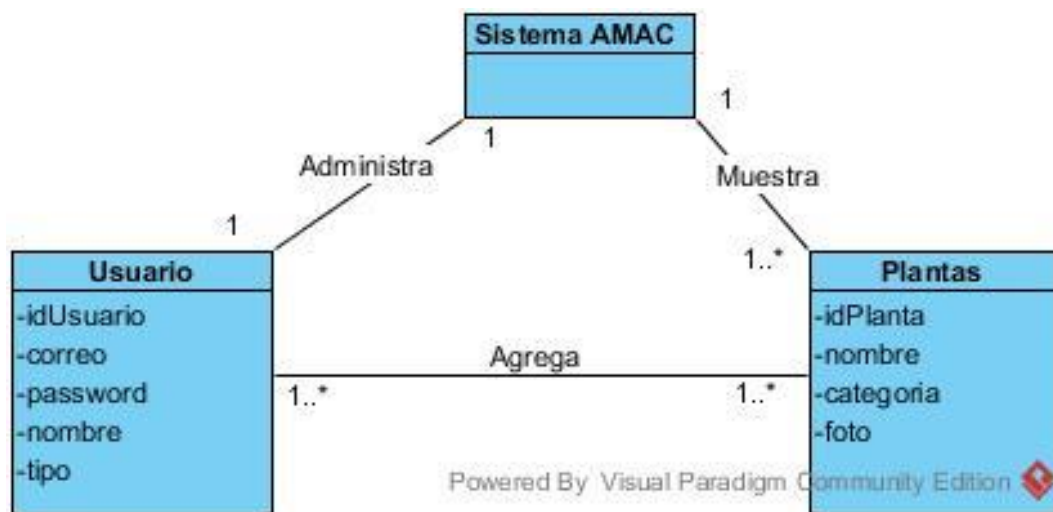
Sistema AMAC

1

1

Administra

Muestra

1

1..*

Usuario
-idUsuario
-correo
-password
-nombre
-tipo

Agrega

1..*

1..*

Plantas
-idPlanta
-nombre
-categoria
-foto

Powered By Visual Paradigm Community Edition